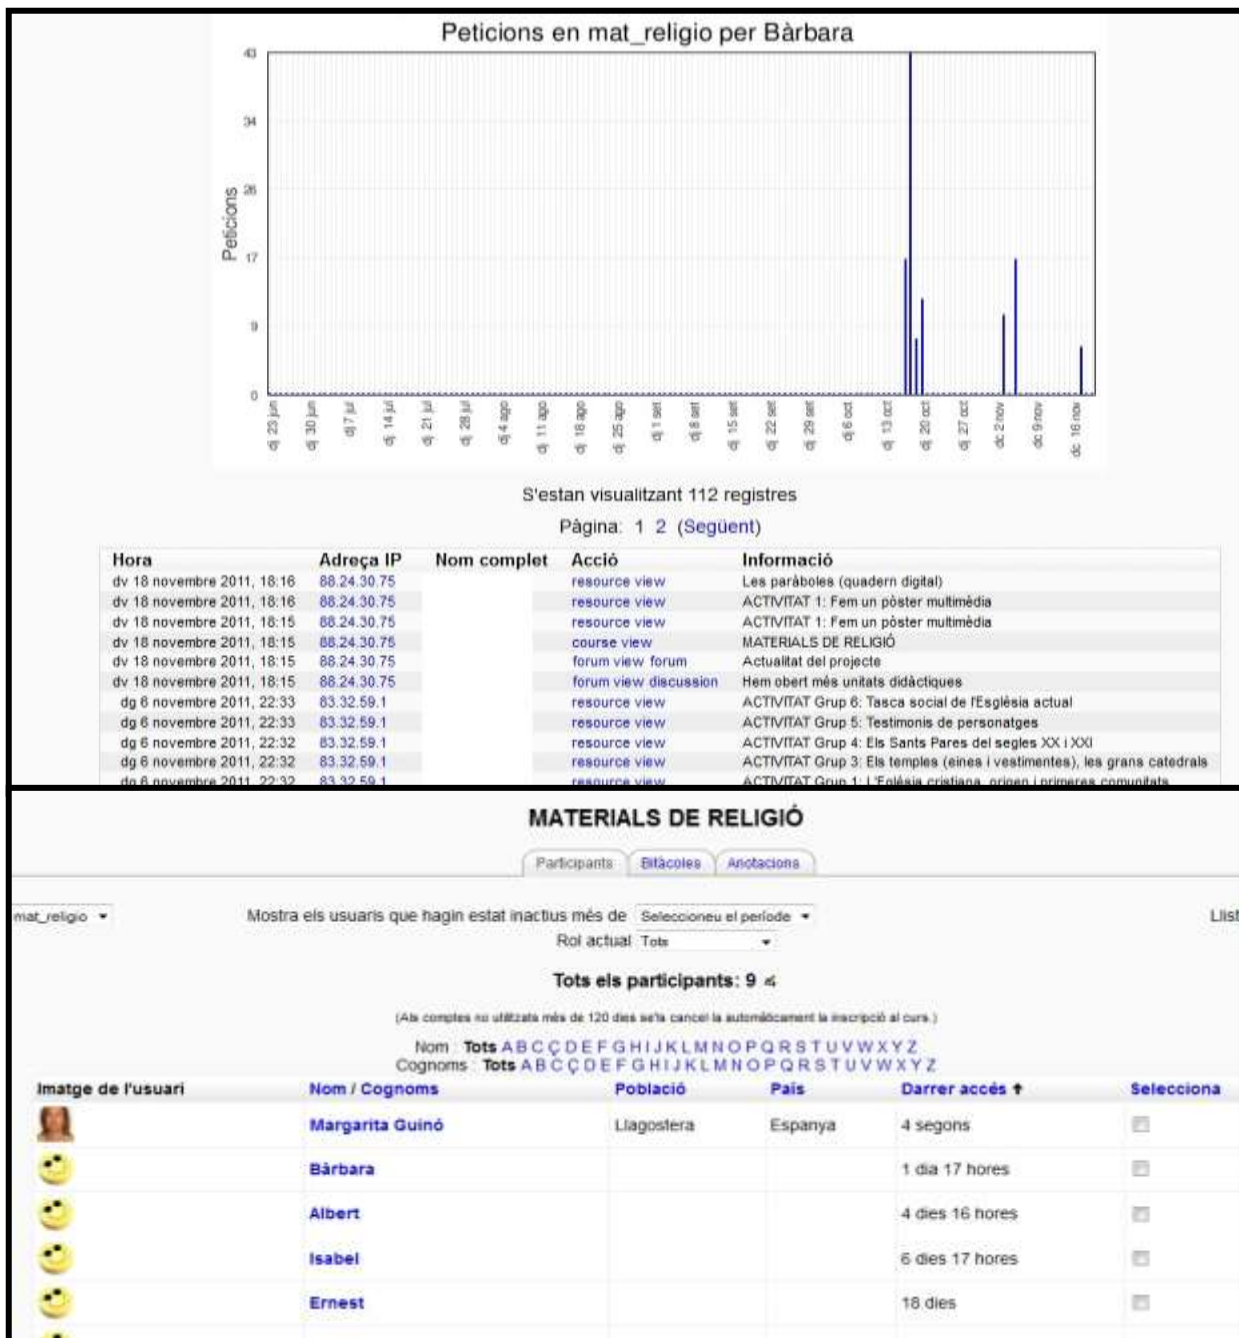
Peticions en mat_religio per Bàrbara

Peticions

43
34
26
17
9
0

dj 23 jun, dj 30 jun, dj 7 jul, dj 14 jul, dj 21 jul, dj 28 jul, dj 4 ago, dj 11 ago, dj 18 ago, dj 25 ago, dj 1 set, dj 8 set, dj 15 set, dj 22 set, dj 29 set, dj 6 oct, dj 13 oct, dj 20 oct, dj 27 oct, dc 2 nov, dc 9 nov, dc 16 nov

S'estan visualitzant 112 registres

Pàgina: 1 2 (Següent)

| Hora | Adreça IP | Nom complet | Acció | Informació |
|---|---|---|---|---|
| dv 18 novembre 2011, 18:16 | 88.24.30.75 | | resource view | Les paràboles (quadern digital) |
| dv 18 novembre 2011, 18:16 | 88.24.30.75 | | resource view | ACTIVITAT 1: Fem un pòster multimèdia |
| dv 18 novembre 2011, 18:15 | 88.24.30.75 | | resource view | ACTIVITAT 1: Fem un pòster multimèdia |
| dv 18 novembre 2011, 18:15 | 88.24.30.75 | | course view | MATERIALS DE RELIGIÓ |
| dv 18 novembre 2011, 18:15 | 88.24.30.75 | | forum view forum | Actualitat del projecte |
| dv 18 novembre 2011, 18:15 | 88.24.30.75 | | forum view discussion | Hem obert més unitats didàctiques |
| dg 6 novembre 2011, 22:33 | 83.32.59.1 | | resource view | ACTIVITAT Grup 6: Tasca social de l'Església actual |
| dg 6 novembre 2011, 22:33 | 83.32.59.1 | | resource view | ACTIVITAT Grup 5: Testimonis de personatges |
| dg 6 novembre 2011, 22:32 | 83.32.59.1 | | resource view | ACTIVITAT Grup 4: Els Sants Pares del segles XX i XXI |
| dg 6 novembre 2011, 22:32 | 83.32.59.1 | | resource view | ACTIVITAT Grup 3: Els temples (eines i vestimentes), les grans catedrals |
| dg 6 novembre 2011, 22:32 | 83.32.59.1 | | resource view | ACTIVITAT Grup 1: L'Església cristiana, origen i primeres comunitats |

MATERIALS DE RELIGIÓ

Participants | Bitàcoles | Anotacions

mat_religio

Mostra els usuaris que hagin estat inactius més de Seleccioneu el període

Llist

Rol actual Tots

Tots els participants: 9

(Als comptes no utilitzats més de 120 dies se'ls cancel·la automàticament la inscripció al curs.)

Nom : Tots A B C Ç D E F G H I J K L M N O P Q R S T U V W X Y Z
Cognoms : Tots A B C Ç D E F G H I J K L M N O P Q R S T U V W X Y Z

| Imatge de l'usuari | Nom / Cognoms | Població | País | Darrer accés | Selecciona |
|---|---|---|---|---|---|
| | Margarita Guinó | Llagostera | Espanya | 4 segons | |
| | Bàrbara | | | 1 dia 17 hores | |
| | Albert | | | 4 dies 16 hores | |
| | Isabel | | | 6 dies 17 hores | |
| | Ernest | | | 18 dies | |